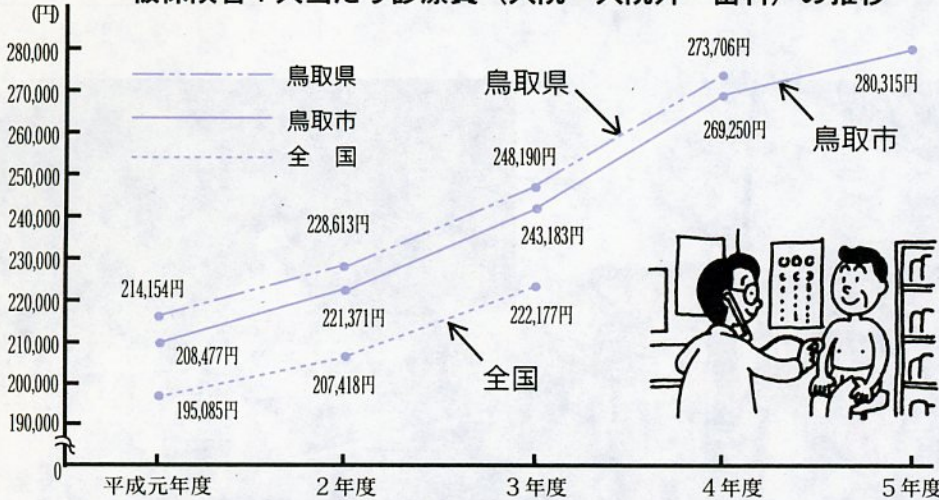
(円)

280,000
270,000
260,000
250,000
240,000
230,000
220,000
210,000
200,000
190,000
0

鳥取県
鳥取市
全　国

鳥取県
鳥取市
全国

273,706円
280,315円
269,250円
248,190円
228,613円
243,183円
214,154円
221,371円
222,177円
208,477円
207,418円
195,085円

平成元年度　2年度　3年度　4年度　5年度